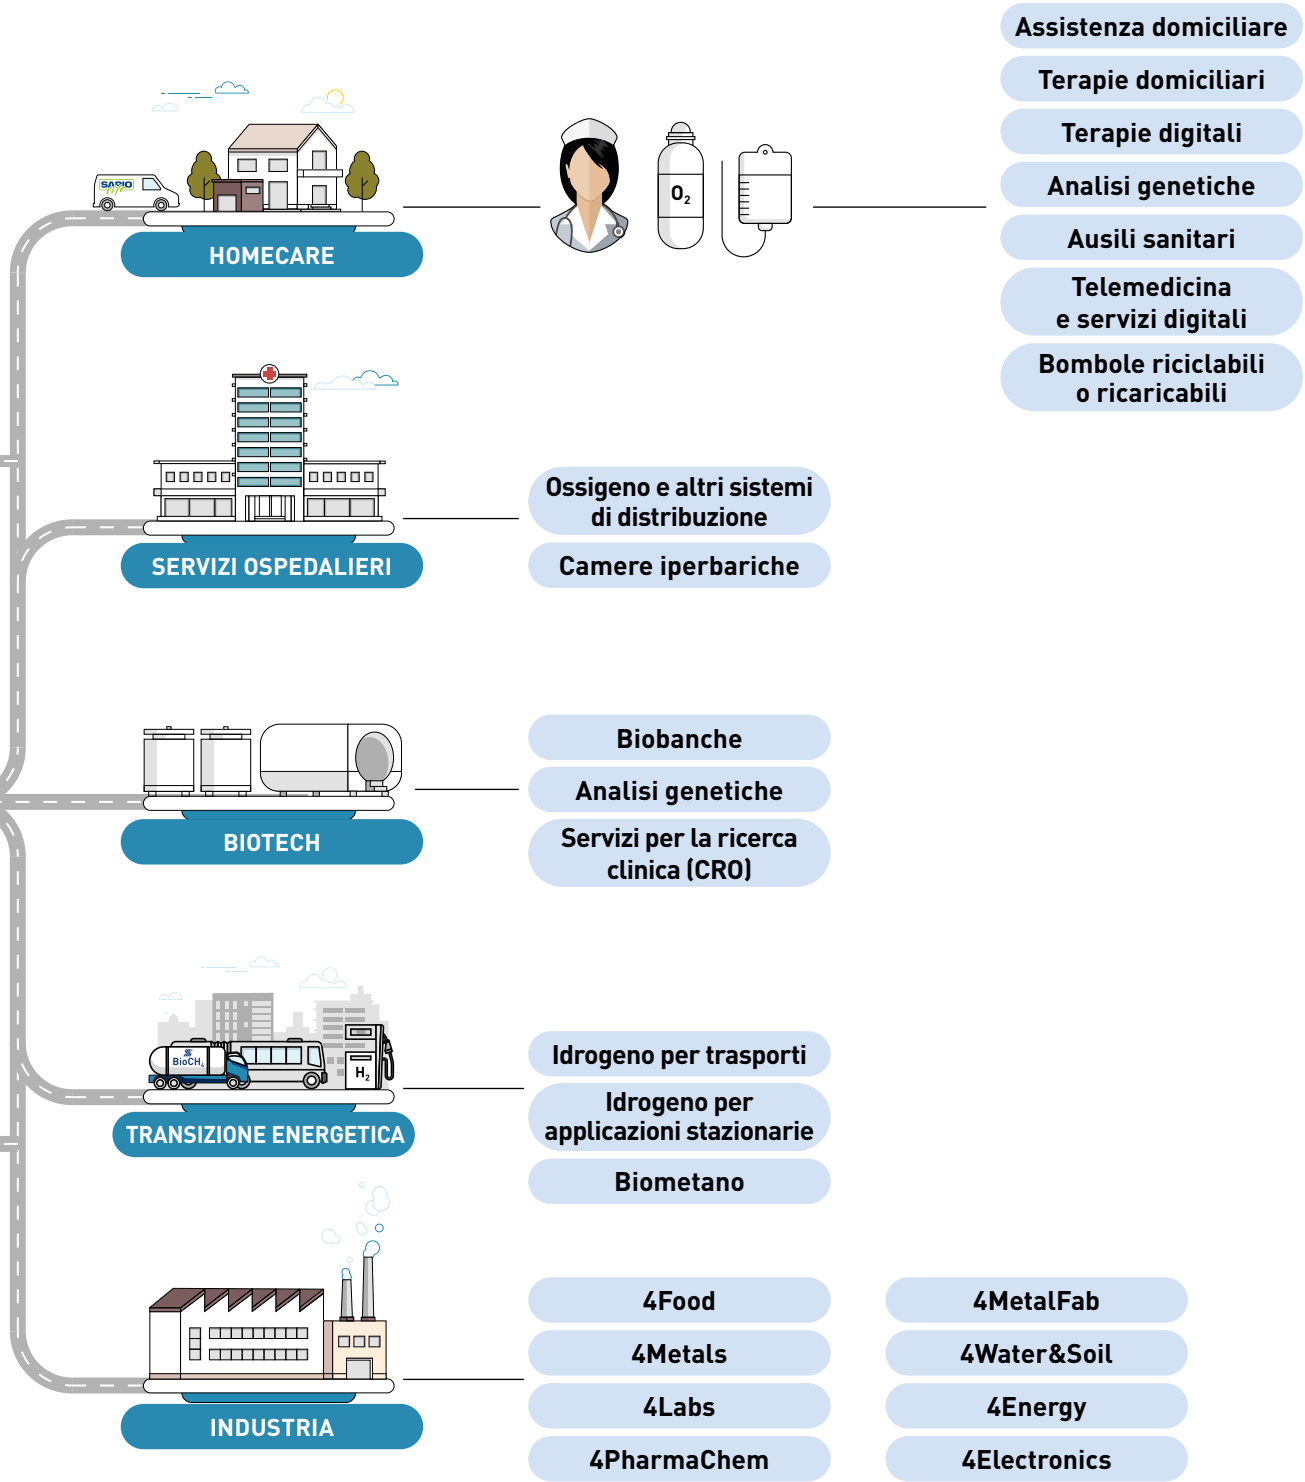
SAPIO Life

HOMECARE

$O_2$

Assistenza domiciliare

Terapie domiciliari

Terapie digitali

Analisi genetiche

Ausili sanitari

Telemedicina e servizi digitali

Bombole riciclabili o ricaricabili

SERVIZI OSPEDALIERI

Ossigeno e altri sistemi di distribuzione

Camere iperbariche

BIOTECH

Biobanche

Analisi genetiche

Servizi per la ricerca clinica (CRO)

BioCH$_4$

$H_2$

TRANSIZIONE ENERGETICA

Idrogeno per trasporti

Idrogeno per applicazioni stazionarie

Biometano

INDUSTRIA

4Food

4Metals

4Labs

4PharmaChem

4MetalFab

4Water&Soil

4Energy

4Electronics